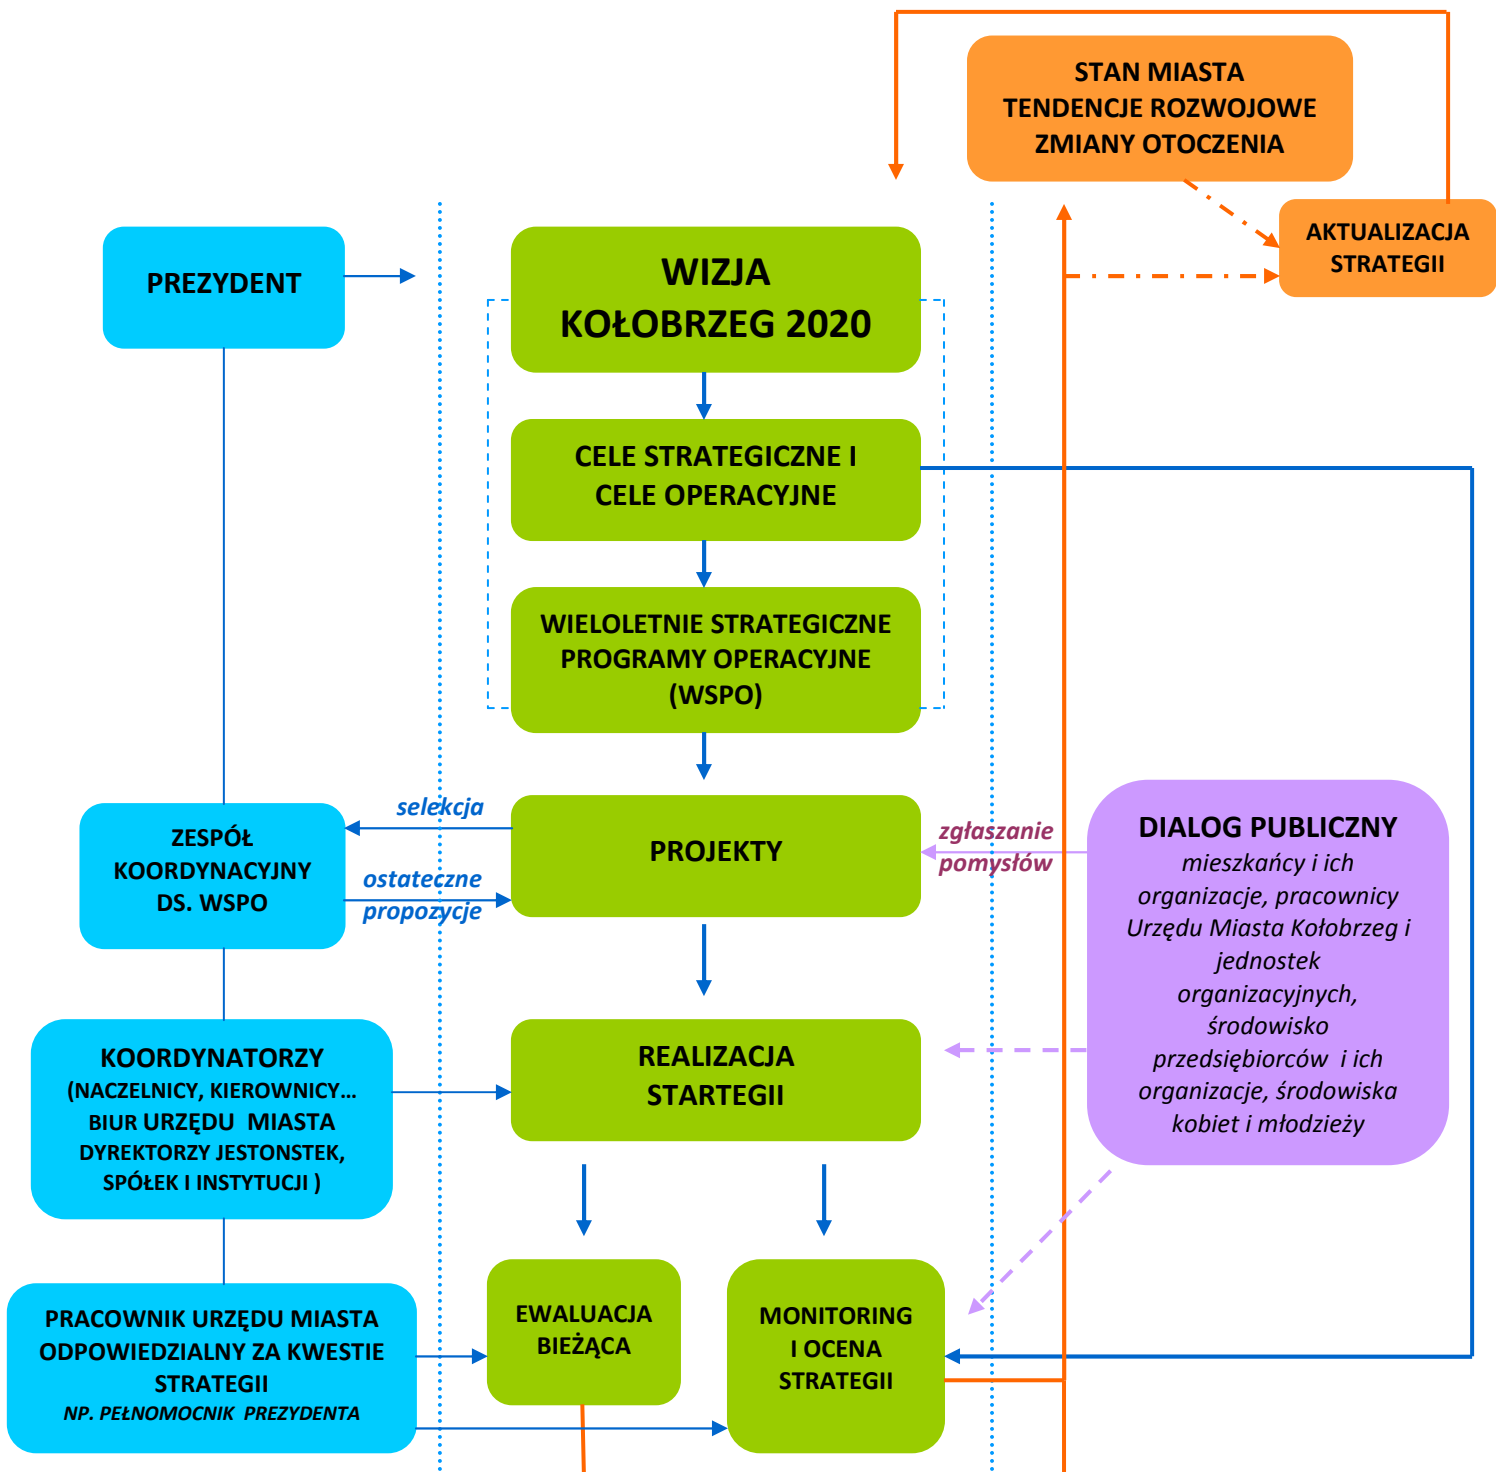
STAN MIASTA
TENDENCJE ROZWOJOWE
ZMIANY OTOCZENIA

AKTUALIZACJA STRATEGII

PREZYDENT

WIZJA
KOŁOBRZEG 2020

CELE STRATEGICZNE I
CELE OPERACYJNE

WIELOLETNIE STRATEGICZNE PROGRAMY OPERACYJNE (WSPO)

selekcja

ZESPÓŁ KOORDYNACYJNY DS. WSPO

ostateczne propozycje

PROJEKTY

zgłaszanie pomysłów

DIALOG PUBLICZNY
mieszkańcy i ich organizacje, pracownicy Urzędu Miasta Kołobrzeg i jednostek organizacyjnych, środowisko przedsiębiorców i ich organizacje, środowiska kobiet i młodzieży

KOORDYNATORZY
(NACZELNICY, KIEROWNICY… BIUR URZĘDU MIASTA DYREKTORZY JESTONSTEK, SPÓŁEK I INSTYTUCJI )

REALIZACJA
STARTEGII

EWALUACJA BIEŻĄCA

MONITORING I OCENA STRATEGII

PRACOWNIK URZĘDU MIASTA ODPOWIEDZIALNY ZA KWESTIE STRATEGII
NP. PEŁNOMOCNIK PREZYDENTA